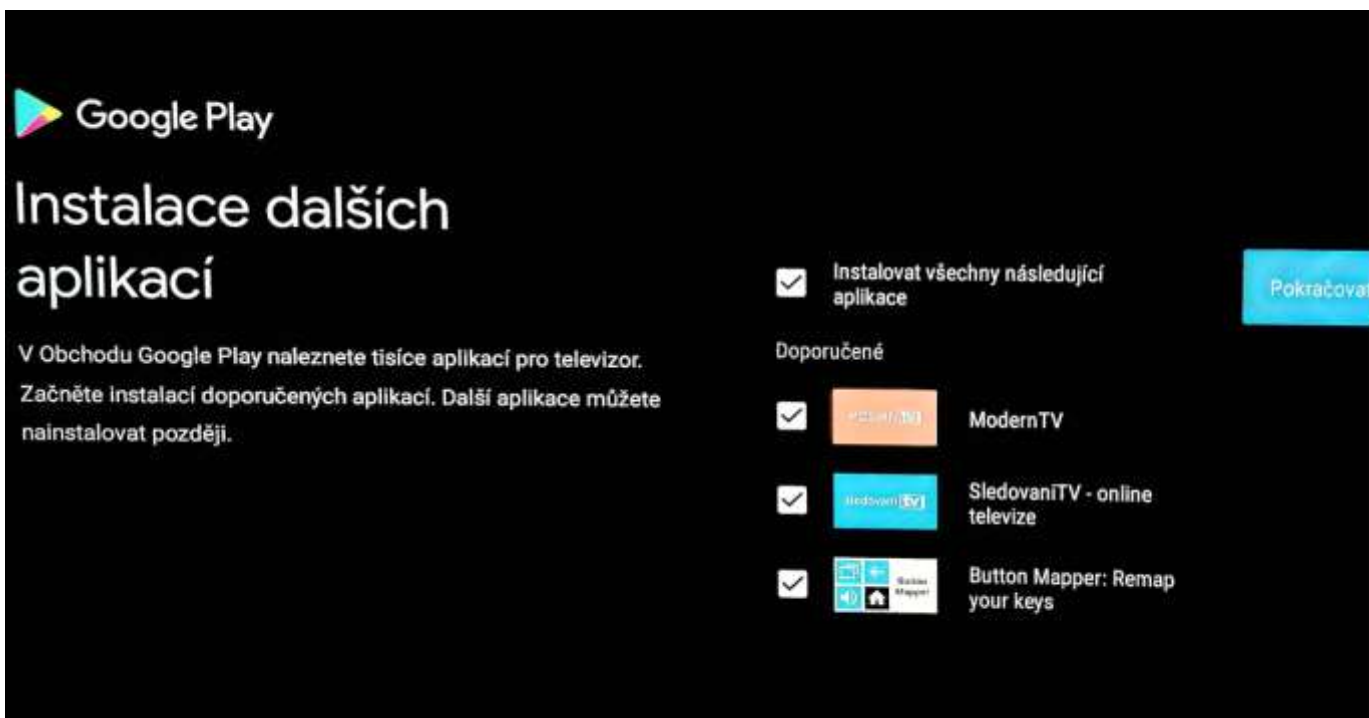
Google Play

Instalace dalších aplikací

V Obchodu Google Play naleznete tisíce aplikací pro televizor. Začněte instalací doporučených aplikací. Další aplikace můžete nainstalovat později.

Instalovat všechny následující aplikace

Pokračovat

Doporučené

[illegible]

ModernTV

sledovani tv

SledovaniTV - online televize

Button Mapper

Button Mapper: Remap your keys